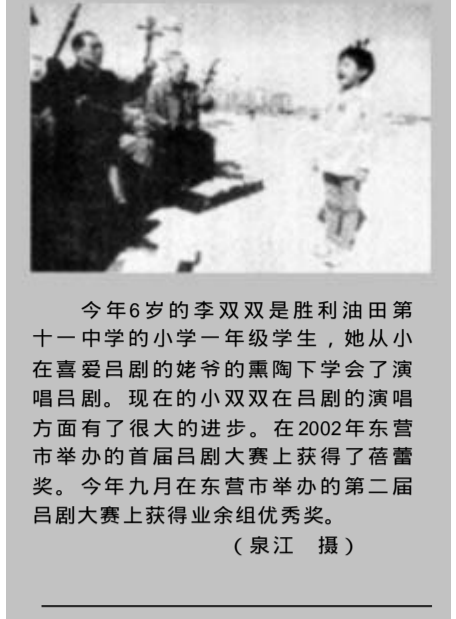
今年6岁的李双双是胜利油田第十一中学的小学一年级学生，她从小在喜爱吕剧的姥爷的熏陶下学会了演唱吕剧。现在的小双双在吕剧的演唱方面有了很大的进步。在2002年东营市举办的首届吕剧大赛上获得了蓓蕾奖。今年九月在东营市举办的第二届吕剧大赛上获得业余组优秀奖。

（泉江　摄）